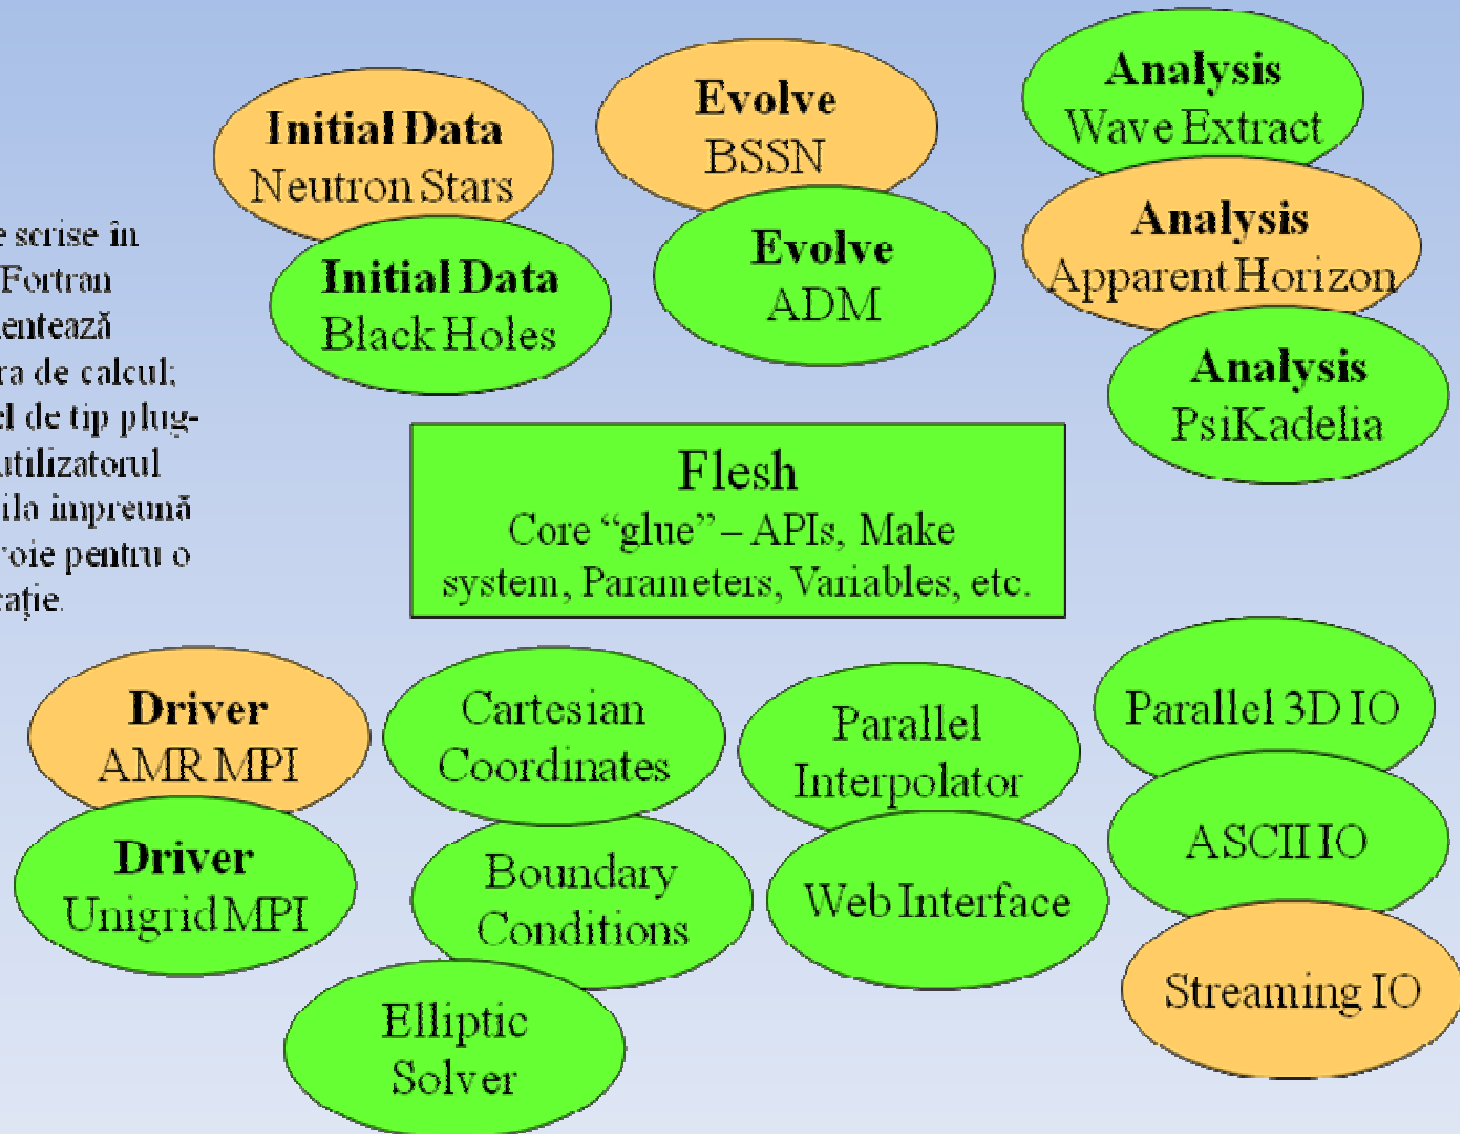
e scrise în
Fortran
entează
ra de calcul;
el de tip plug-
utilizatorul
ila împreună
oie pentru o
cație.

Initial Data
Neutron Stars

Initial Data
Black Holes

Evolve
BSSN

Evolve
ADM

Analysis
Wave Extract

Analysis
Apparent Horizon

Analysis
PsiKadelia

Flesh
Core "glue" – APIs, Make system, Parameters, Variables, etc.

Driver
AMR MPI

Driver
Unigrid MPI

Cartesian
Coordinates

Boundary
Conditions

Elliptic
Solver

Parallel
Interpolator

Web Interface

Parallel 3D IO

ASCII IO

Streaming IO